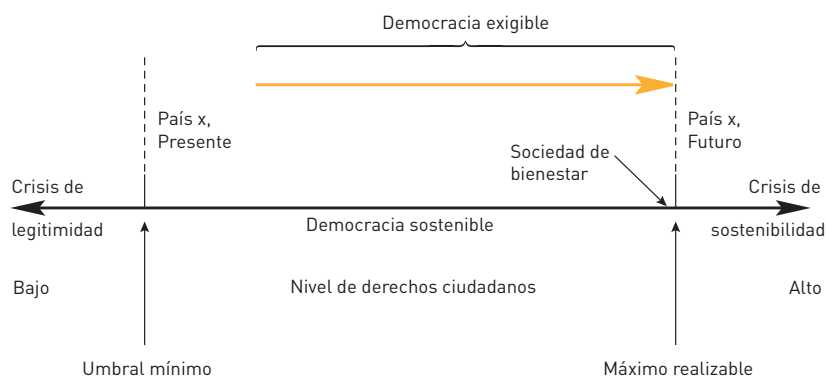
Democracia exigible

País x,
Presente

País x,
Futuro

Sociedad de
bienestar

Crisis de
legitimidad

Democracia sostenible

Crisis de
sostenibilidad

Bajo

Nivel de derechos ciudadanos

Alto

Umbral mínimo

Máximo realizable